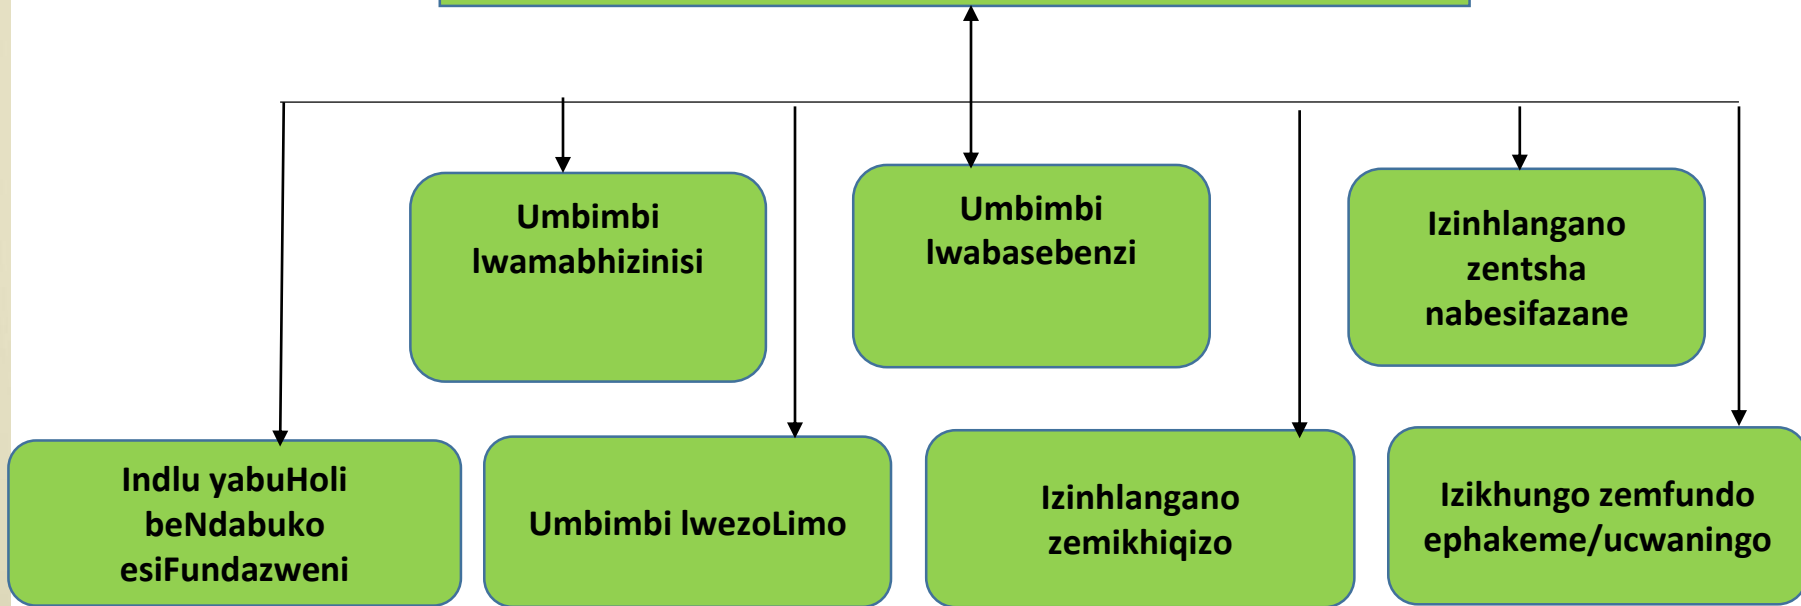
Umbimbi lwamabhizinisi

Umbimbi lwabasebenzi

Izinhlangano zentsha nabesifazane

Indlu yabuHoli beNdabuko esiFundazweni

Umbimbi lwezoLimo

Izinhlangano zemikhiqizo

Izikhungo zemfundo ephakeme/ucwaningo